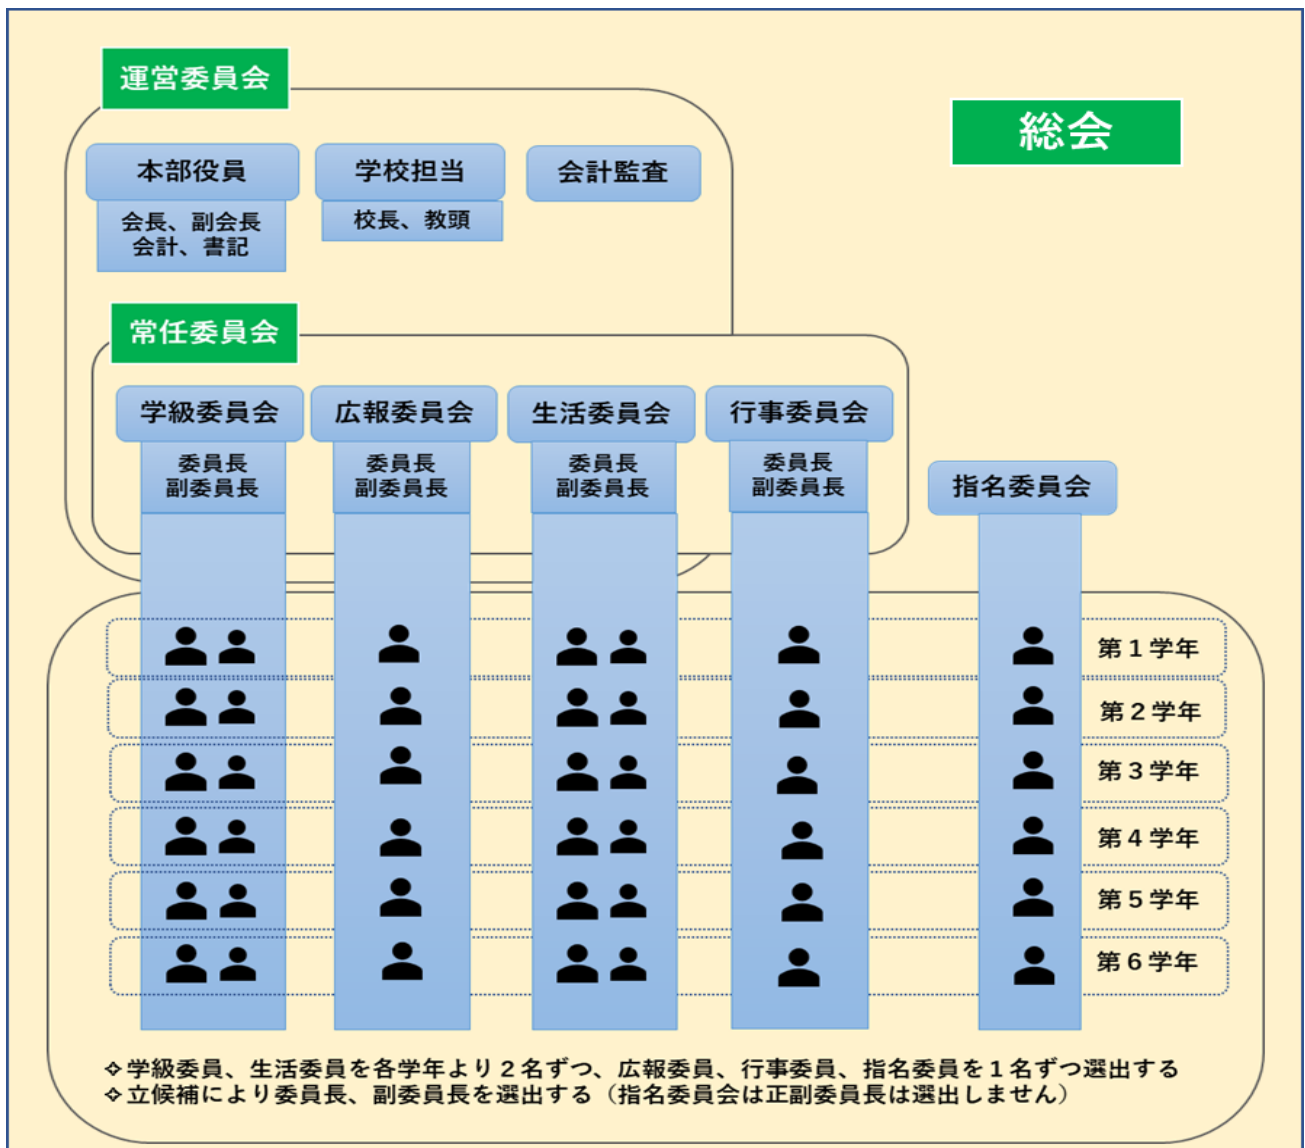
運営委員会

総会

本部役員

会長、副会長
会計、書記

学校担当

校長、教頭

会計監査

常任委員会

学級委員会

委員長
副委員長

広報委員会

委員長
副委員長

生活委員会

委員長
副委員長

行事委員会

委員長
副委員長

指名委員会

第１学年

第２学年

第３学年

第４学年

第５学年

第６学年

✧学級委員、生活委員を各学年より２名ずつ、広報委員、行事委員、指名委員を１名ずつ選出する
✧立候補により委員長、副委員長を選出する（指名委員会は正副委員長は選出しません）